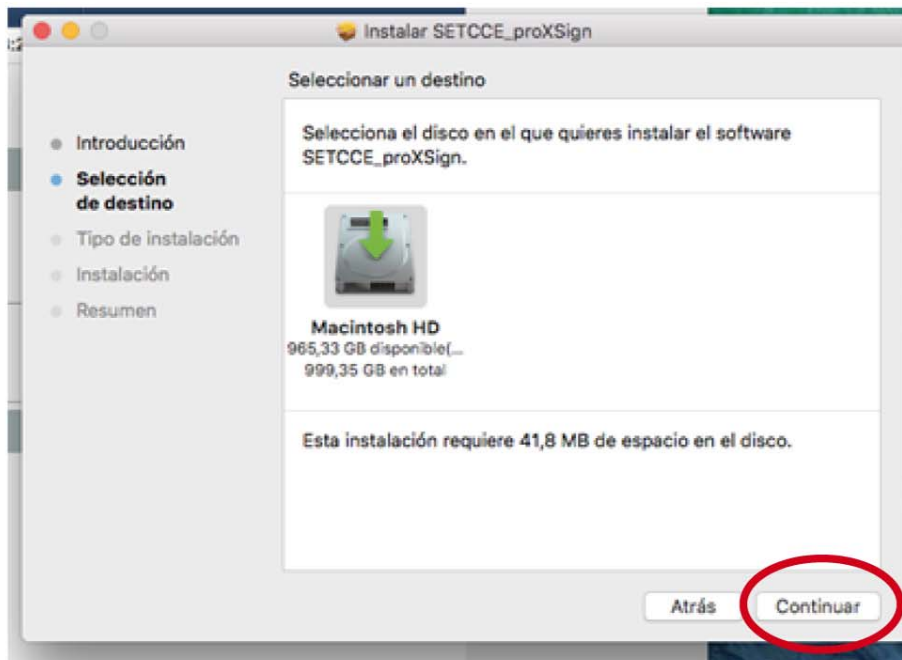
Instalar SETCCE_proXSign

Seleccionar un destino

Introducción
Selección de destino
Tipo de instalación
Instalación
Resumen

Selecciona el disco en el que quieres instalar el software SETCCE_proXSign.

Macintosh HD
965,33 GB disponible(...
999,35 GB en total

Esta instalación requiere 41,8 MB de espacio en el disco.

Atrás
Continuar